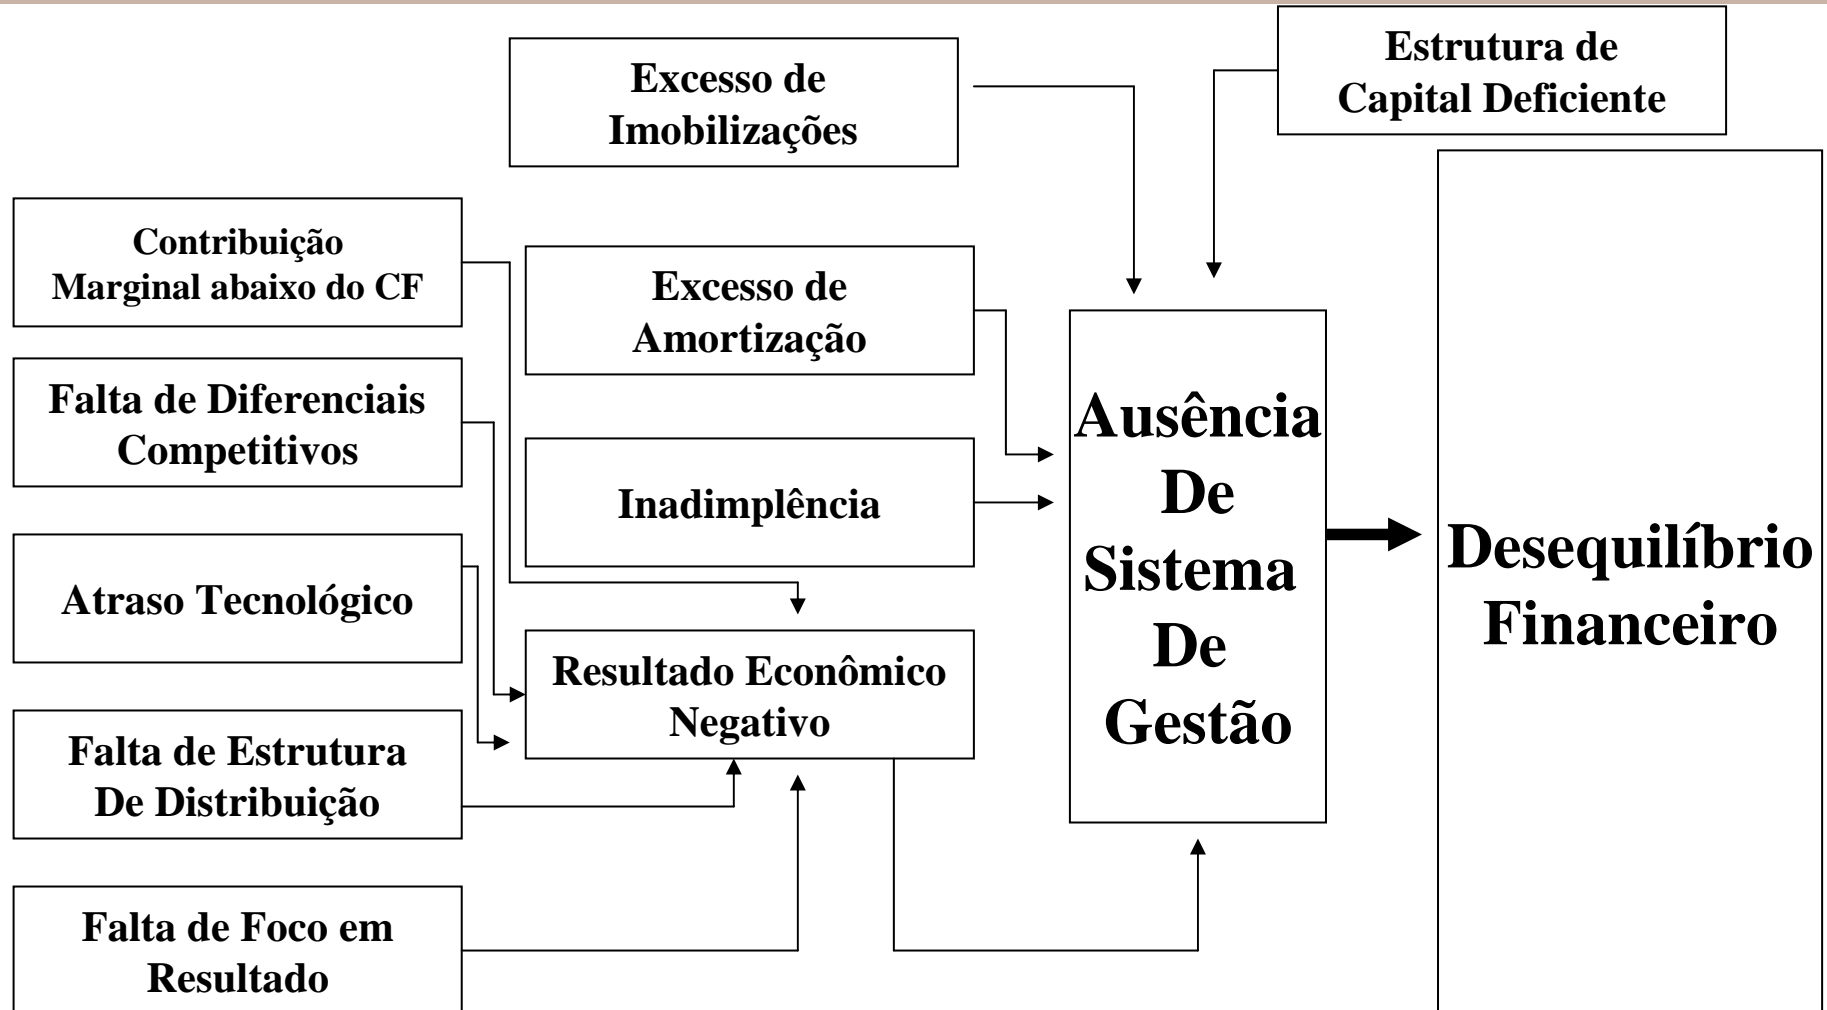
Excesso de Imobilizações

Estrutura de Capital Deficiente

Contribuição Marginal abaixo do CF

Excesso de Amortização

Falta de Diferenciais Competitivos

Inadimplência

Atraso Tecnológico

Resultado Econômico Negativo

Falta de Estrutura De Distribuição

Falta de Foco em Resultado

Ausência De Sistema De Gestão

Desequilíbrio Financeiro